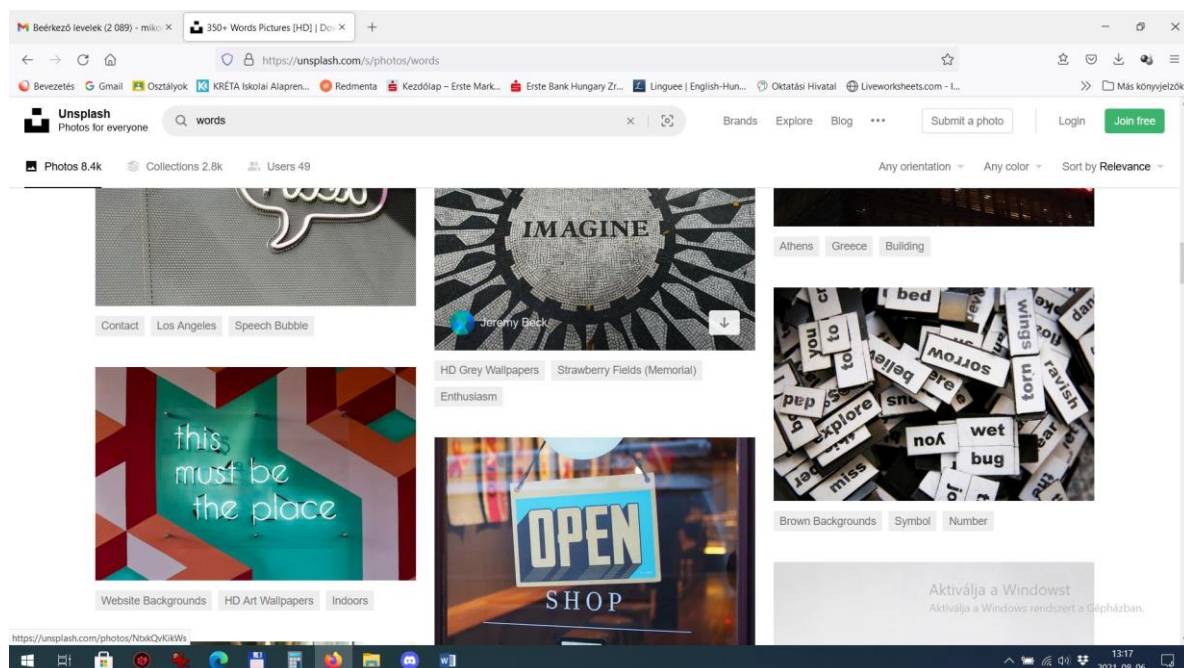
Beérkező levelek (2 089) - miko ×
350+ Words Pictures [HD] | Do ×
+
https://unsplash.com/s/photos/words
Bevezetés Gmail Osztályok KRÉTA Iskolai Alapren... Redmenta Kezdőlap – Erste Mark... Erste Bank Hungary Zr... Linguee | English-Hun... Oktatási Hivatal Liveworksheets.com - I...
Más könyvjelzők
Unsplash
Photos for everyone
words
Brands Explore Blog ···
Submit a photo
Login
Join free
Photos 8.4k
Collections 2.8k
Users 49
Any orientation
Any color
Sort by Relevance
IMAGINE
Jeremy Beck
Athens Greece Building
Contact Los Angeles Speech Bubble
HD Grey Wallpapers Strawberry Fields (Memorial)
Enthusiasm
bed
to
you
wings
sorrow
belief
are
torn
ravish
deep
explore
you
wet
bug
miss
this must be the place
OPEN
SHOP
Brown Backgrounds Symbol Number
Website Backgrounds HD Art Wallpapers Indoors
Aktiválja a Windowst
Aktiválja a Windows rendszert a Gépházban.
https://unsplash.com/photos/NtxkQvKikWs
13:17
2021.09.06